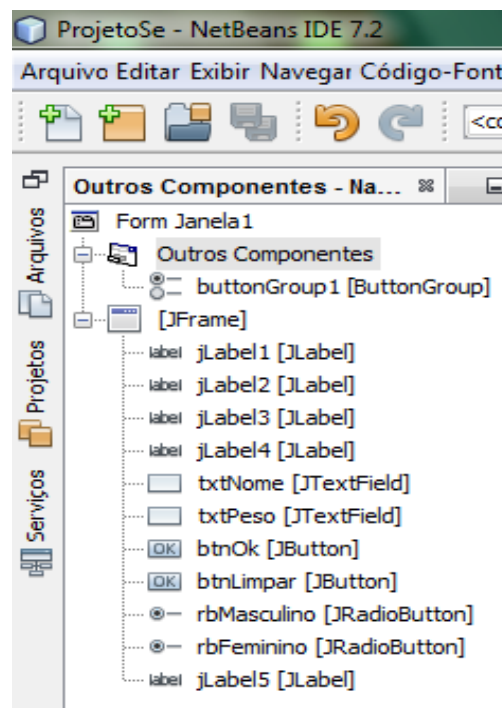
ProjetoSe - NetBeans IDE 7.2

Arquivo Editar Exibir Navegar Código-Font

<co

Arquivos Projetos Serviços

Outros Componentes - Na...

Form Janela1
Outros Componentes
buttonGroup1 [ButtonGroup]
[JFrame]
label jLabel1 [JLabel]
label jLabel2 [JLabel]
label jLabel3 [JLabel]
label jLabel4 [JLabel]
txtNome [JTextField]
txtPeso [JTextField]
OK btnOk [JButton]
OK btnLimpar [JButton]
rbMasculino [JRadioButton]
rbFeminino [JRadioButton]
label jLabel5 [JLabel]